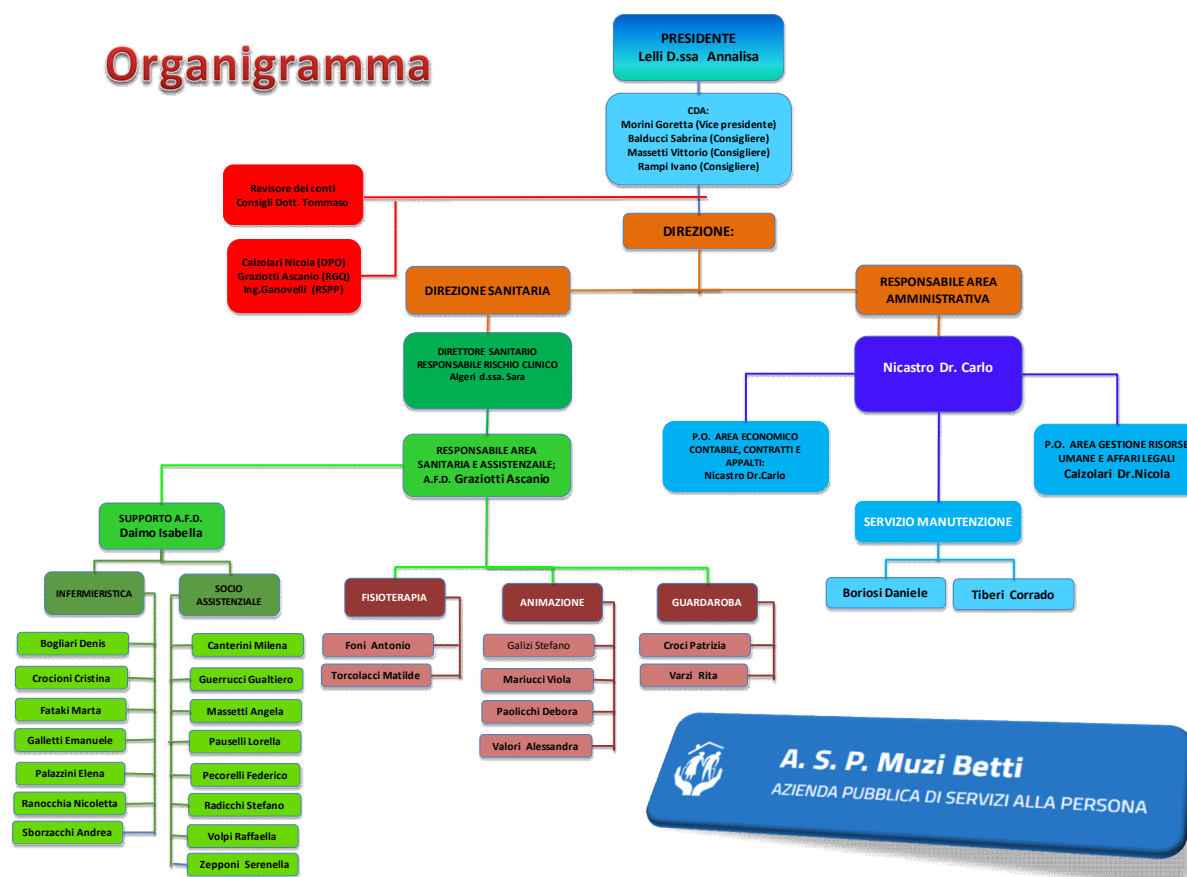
Organigramma

PRESIDENTE
Lelli D.ssa Annalisa

CDA:
Morini Goretta (Vice presidente)
Balducci Sabrina (Consigliere)
Massetti Vittorio (Consigliere)
Rampi Ivano (Consigliere)

Revisore dei conti
Consigli Dott. Tommaso

Calzolari Nicola (DPO)
Graziotti Ascanio (RGQ)
Ing.Ganovelli (RSPP)

DIREZIONE:

DIREZIONE SANITARIA

RESPONSABILE AREA AMMINISTRATIVA

DIRETTORE SANITARIO
RESPONSABILE RISCHIO CLINICO
Algeri d.ssa. Sara

Nicastro Dr. Carlo

RESPONSABILE AREA SANITARIA E ASSISTENZAILE;
A.F.D. Graziotti Ascanio

P.O. AREA ECONOMICO CONTABILE, CONTRATTI E APPALTI:
Nicastro Dr.Carlo

P.O. AREA GESTIONE RISORSE UMANE E AFFARI LEGALI
Calzolari Dr.Nicola

SUPPORTO A.F.D.
Daimo Isabella

SERVIZIO MANUTENZIONE

Boriosi Daniele

Tiberi Corrado

INFERMIERISTICA

SOCIO ASSISTENZIALE

FISIOTERAPIA

ANIMAZIONE

GUARDAROBA

Bogliari Denis
Crocioni Cristina
Fataki Marta
Galletti Emanuele
Palazzini Elena
Ranocchia Nicoletta
Sborzacchi Andrea

Canterini Milena
Guerrucci Gualtiero
Massetti Angela
Pauselli Lorella
Pecorelli Federico
Radicchi Stefano
Volpi Raffaella
Zepponi Serenella

Foni Antonio
Torcolacci Matilde

Galizi Stefano
Mariucci Viola
Paolicchi Debora
Valori Alessandra

Croci Patrizia
Varzi Rita

A. S. P. Muzi Betti
AZIENDA PUBBLICA DI SERVIZI ALLA PERSONA